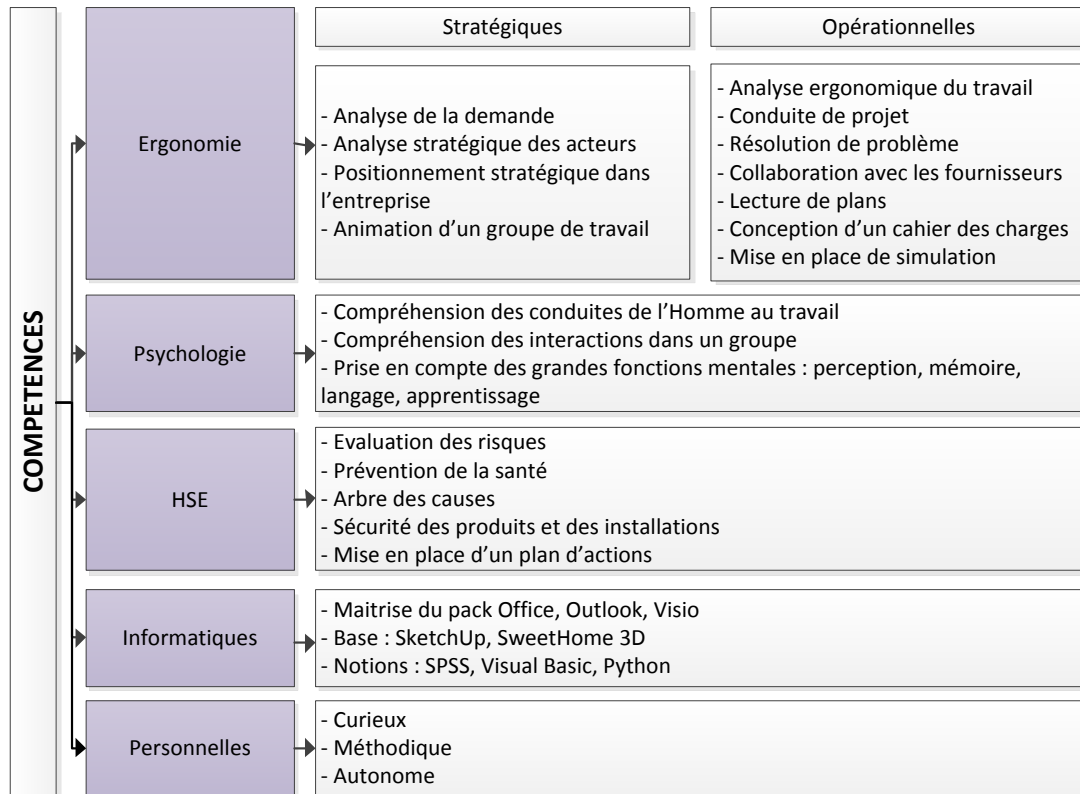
COMPETENCES

Stratégiques

Opérationnelles

Ergonomie

- Analyse de la demande
- Analyse stratégique des acteurs
- Positionnement stratégique dans l'entreprise
- Animation d'un groupe de travail

- Analyse ergonomique du travail
- Conduite de projet
- Résolution de problème
- Collaboration avec les fournisseurs
- Lecture de plans
- Conception d'un cahier des charges
- Mise en place de simulation

Psychologie

- Compréhension des conduites de l'Homme au travail
- Compréhension des interactions dans un groupe
- Prise en compte des grandes fonctions mentales : perception, mémoire, langage, apprentissage

HSE

- Evaluation des risques
- Prévention de la santé
- Arbre des causes
- Sécurité des produits et des installations
- Mise en place d'un plan d'actions

Informatiques

- Maitrise du pack Office, Outlook, Visio
- Base : SketchUp, SweetHome 3D
- Notions : SPSS, Visual Basic, Python

Personnelles

- Curieux
- Méthodique
- Autonome